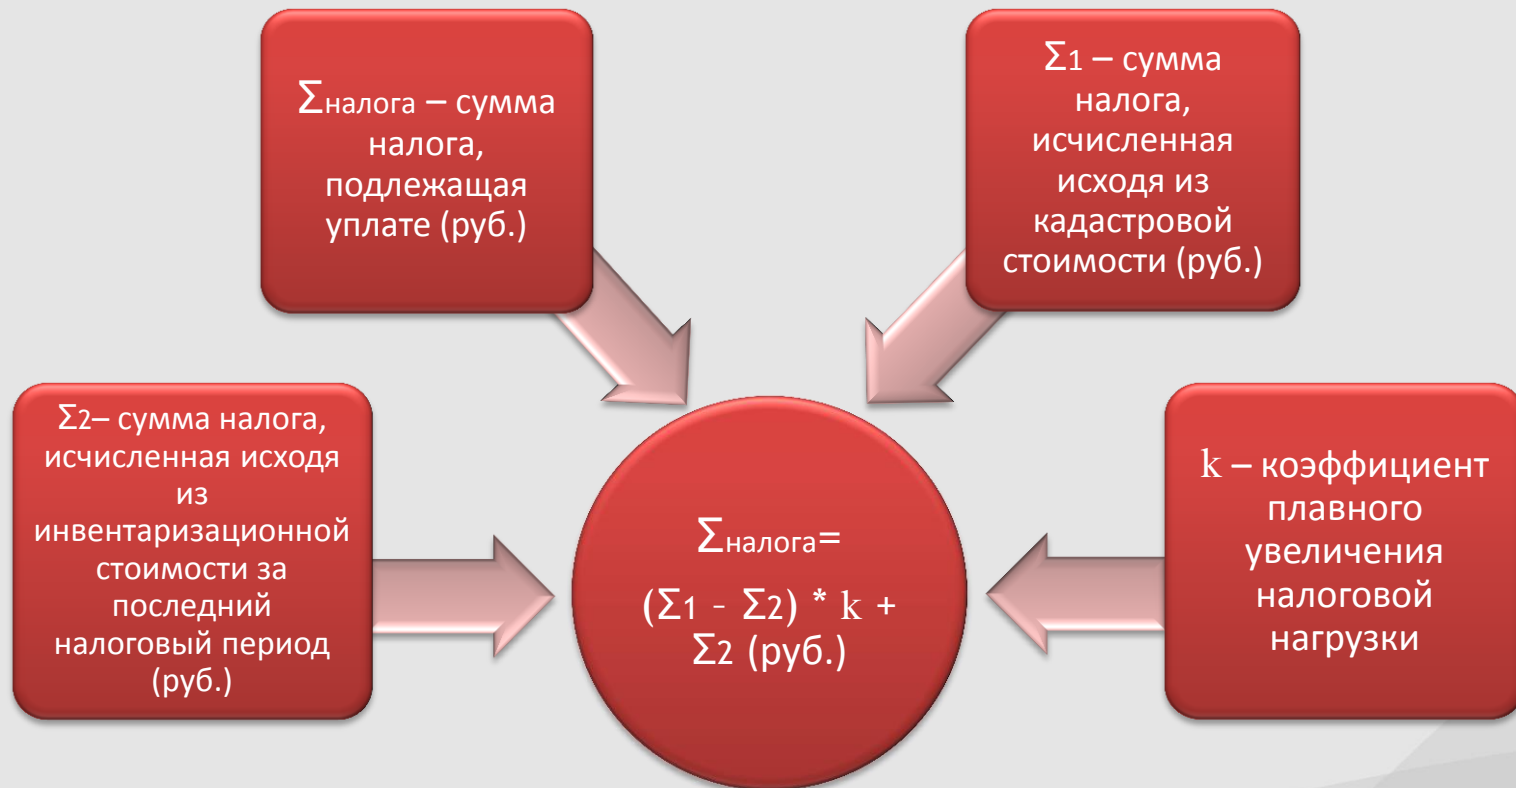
$\Sigma_{налога}$ – сумма налога, подлежащая уплате (руб.)

$\Sigma_1$ – сумма налога, исчисленная исходя из кадастровой стоимости (руб.)

$\Sigma_2$– сумма налога, исчисленная исходя из инвентаризационной стоимости за последний налоговый период (руб.)

$\Sigma_{налога}$= $(\Sigma_1 - \Sigma_2) * k + \Sigma_2$ (руб.)

k – коэффициент плавного увеличения налоговой нагрузки